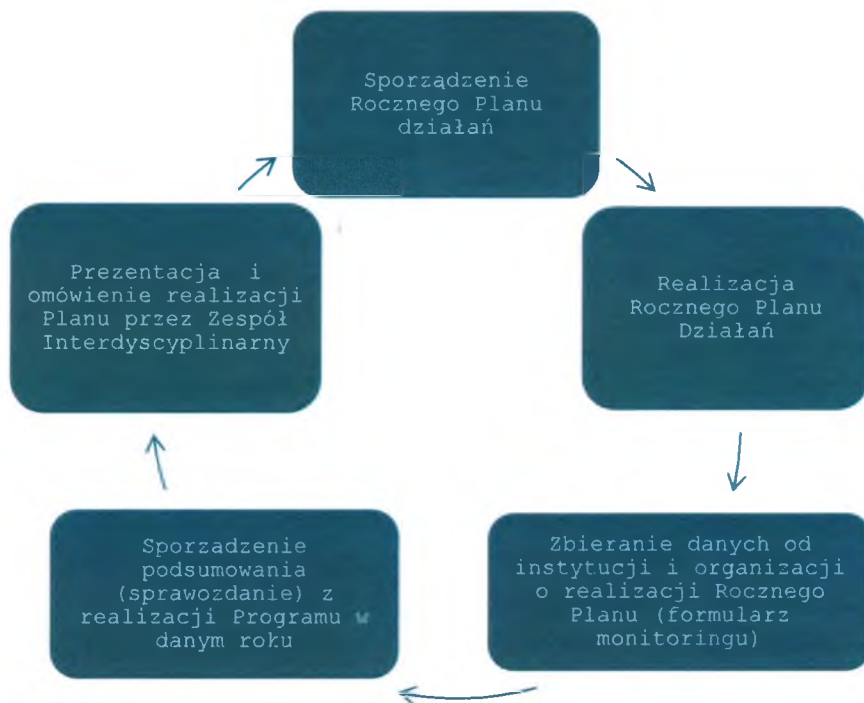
Sporządzenie Rocznego Planu działań

Realizacja Rocznego Planu Działań

Zbieranie danych od instytucji i organizacji o realizacji Rocznego Planu (formularz monitoringu)

Sporzadzenie podsumowania (sprawozdanie) z realizacji Programu w danym roku

Prezentacja i omówienie realizacji Planu przez Zespół Interdyscyplinarny